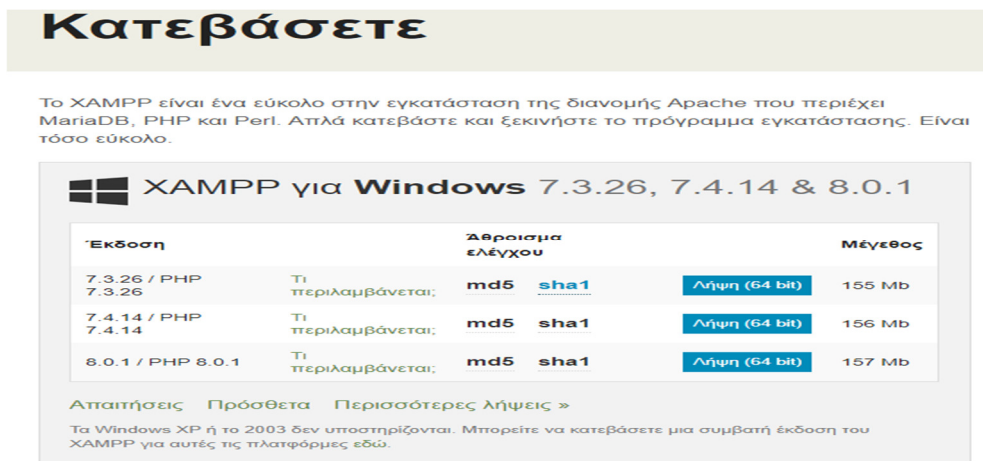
Κατεβάσετε

Το XAMPP είναι ένα εύκολο στην εγκατάσταση της διανομής Apache που περιέχει MariaDB, PHP και Perl. Απλά κατεβάστε και ξεκινήστε το πρόγραμμα εγκατάστασης. Είναι τόσο εύκολο.

XAMPP για Windows 7.3.26, 7.4.14 & 8.0.1

| Έκδοση | | Άθροισμα ελέγχου | | | Μέγεθος |
|---|---|---|---|---|---|
| 7.3.26 / PHP 7.3.26 | Τι περιλαμβάνεται; | md5 | sha1 | Λήψη (64 bit) | 155 Mb |
| 7.4.14 / PHP 7.4.14 | Τι περιλαμβάνεται; | md5 | sha1 | Λήψη (64 bit) | 156 Mb |
| 8.0.1 / PHP 8.0.1 | Τι περιλαμβάνεται; | md5 | sha1 | Λήψη (64 bit) | 157 Mb |

Απαιτήσεις Πρόσθετα Περισσότερες λήψεις »

Τα Windows XP ή το 2003 δεν υποστηρίζονται. Μπορείτε να κατεβάσετε μια συμβατή έκδοση του XAMPP για αυτές τις πλατφόρμες εδώ.